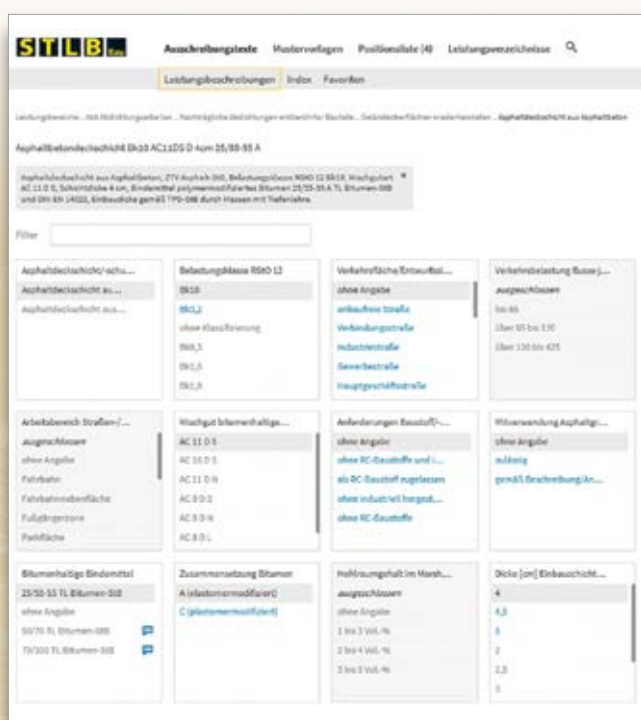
STLB Bau

Ausschreibungstexte Mustervorlagen Positionsliste (4) Leistungsverzeichnisse

Leistungsbeschreibungen Index Favoriten

Leistungsbereiche ... 068 Abdichtungsarbeiten ... Nachträgliche Abdichtungen erdberührter Bauteile ... Geländeoberflächen wiederherstellen ... Asphaltdeckschicht aus Asphaltbeton

Asphaltbetondeckschicht Bk10 AC11DS D 4cm 25/55-55 A

Asphaltdeckschicht aus Asphaltbeton, ZTV Asphalt-StB, Belastungsklasse RStO 12 Bk10, Mischgut AC 11 D S, Schichtdicke 4 cm, Bindemittel polymermodifiziertes Bitumen 25/55-55 A TL Bitumen-StB und DIN EN 14023, Einbaudicke gemäß TP0-StB durch Messen mit Tiefenlehre.

Filter

| Asphaltdeckschicht/-schu... | Belastungsklasse RStO 12 | Verkehrsfläche/Entwurfssi... | Verkehrsbelastung Busse j... |
|---|---|---|---|
| Asphaltdeckschicht au... | Bk10 | ohne Angabe | ausgeschlossen |
| Asphaltdeckschicht aus... | Bk3,2 | anbaufreie Straße | bis 65 |
| | ohne Klassifizierung | Verbindungsstraße | über 65 bis 130 |
| | Bk1,8 | Industriestraße | über 130 bis 425 |
| | Bk1,0 | Gewerbestraße | |
| | Bk0,3 | Hauptgeschäftsstraße | |

| Arbeitsbereich Straßen-/... | Mischgut bitumenhaltige... | Anforderungen Baustoff/-... | Wiederverwendung Asphaltgr... |
|---|---|---|---|
| ausgeschlossen | AC 11 D S | ohne Angabe | ohne Angabe |
| ohne Angabe | AC 16 D S | ohne RC-Baustoffe und i... | zulässig |
| Fahrbahn | AC 11 D N | als RC-Baustoff zugelassen | gemäß Beschreibung/An... |
| Fahrbahnrandbereiche | AC 8 D S | ohne industriell hergest... | |
| Fußgängerzone | AC 8 D N | ohne RC-Baustoffe | |
| Parkfläche | AC 8 D L | | |

| Bitumenhaltige Bindemittel | Zusammensetzung Bitumen | Hohlraumgehalt im Marsh... | Dicke [cm] Einbauschicht... |
|---|---|---|---|
| 25/55-55 TL Bitumen-StB | A (elastomermodifiziert) | ausgeschlossen | 4 |
| ohne Angabe | C (plastomermodifiziert) | ohne Angabe | 4,5 |
| 50/70 TL Bitumen-StB | | 1 bis 3 Vol.-% | 5 |
| 70/100 TL Bitumen-StB | | 2 bis 4 Vol.-% | 2 |
| | | 3 bis 5 Vol.-% | 2,5 |
| | | | 3 |